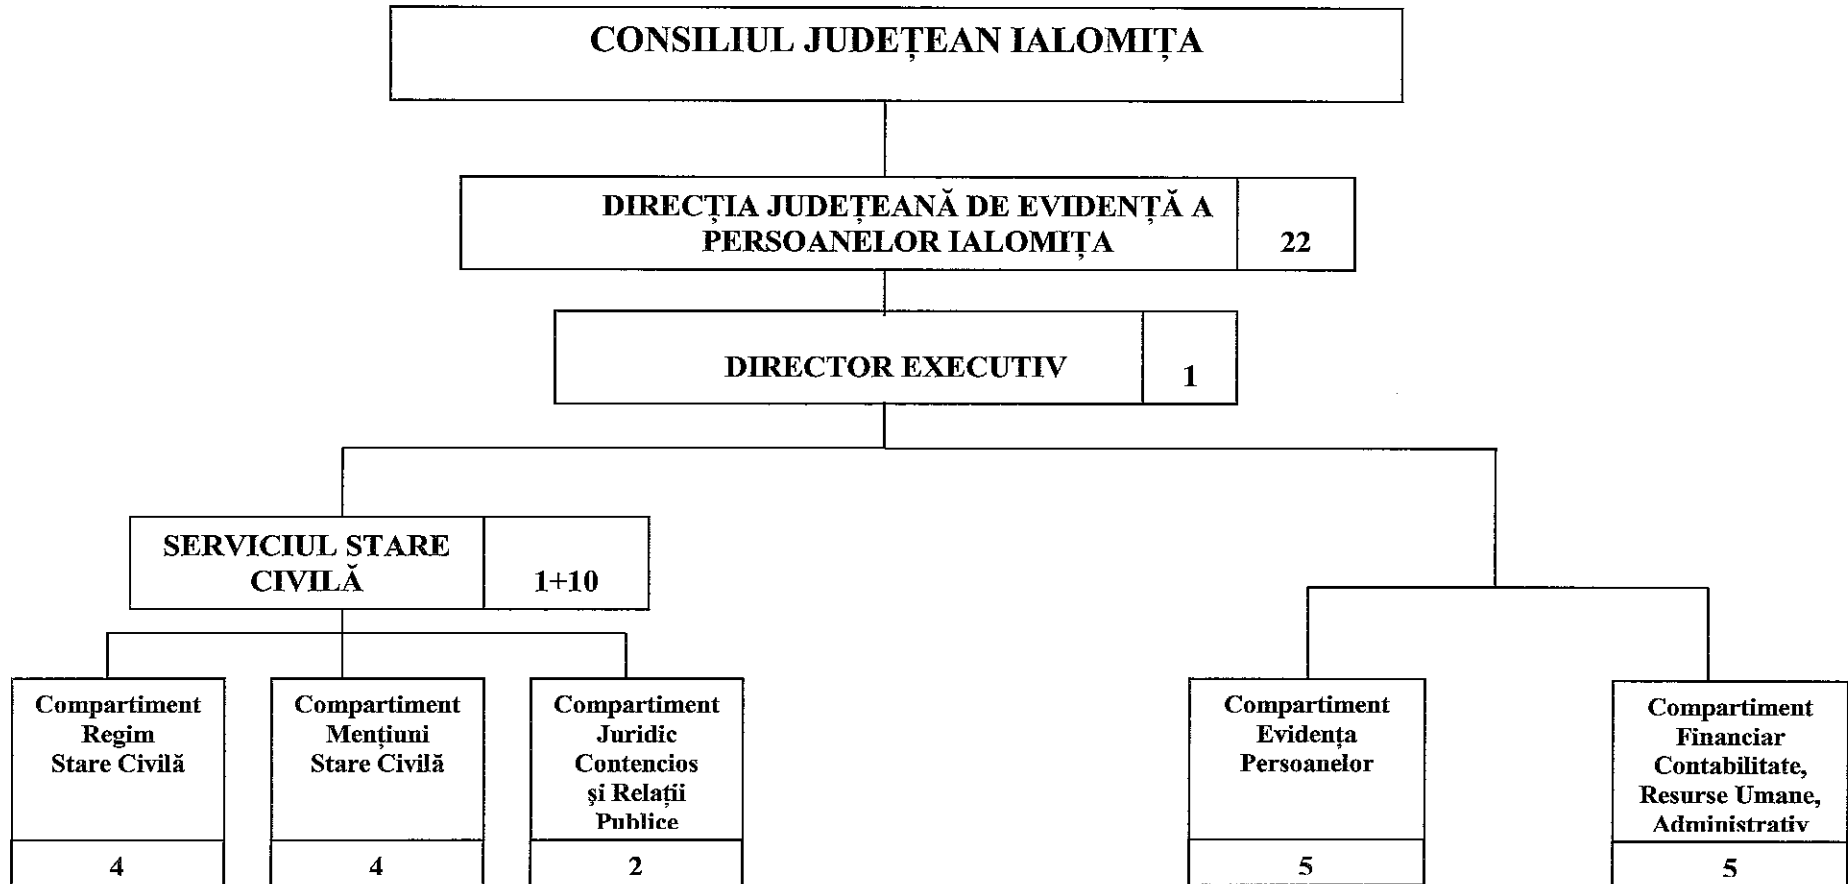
CONSILIUL JUDEȚEAN IALOMIȚA

DIRECȚIA JUDEȚEANĂ DE EVIDENȚĂ A PERSOANELOR IALOMIȚA 22

DIRECTOR EXECUTIV 1

SERVICIUL STARE CIVILĂ 1+10

Compartiment Regim Stare Civilă
4

Compartiment Mențiuni Stare Civilă
4

Compartiment Juridic Contencios şi Relații Publice
2

Compartiment Evidența Persoanelor
5

Compartiment Financiar Contabilitate, Resurse Umane, Administrativ
5